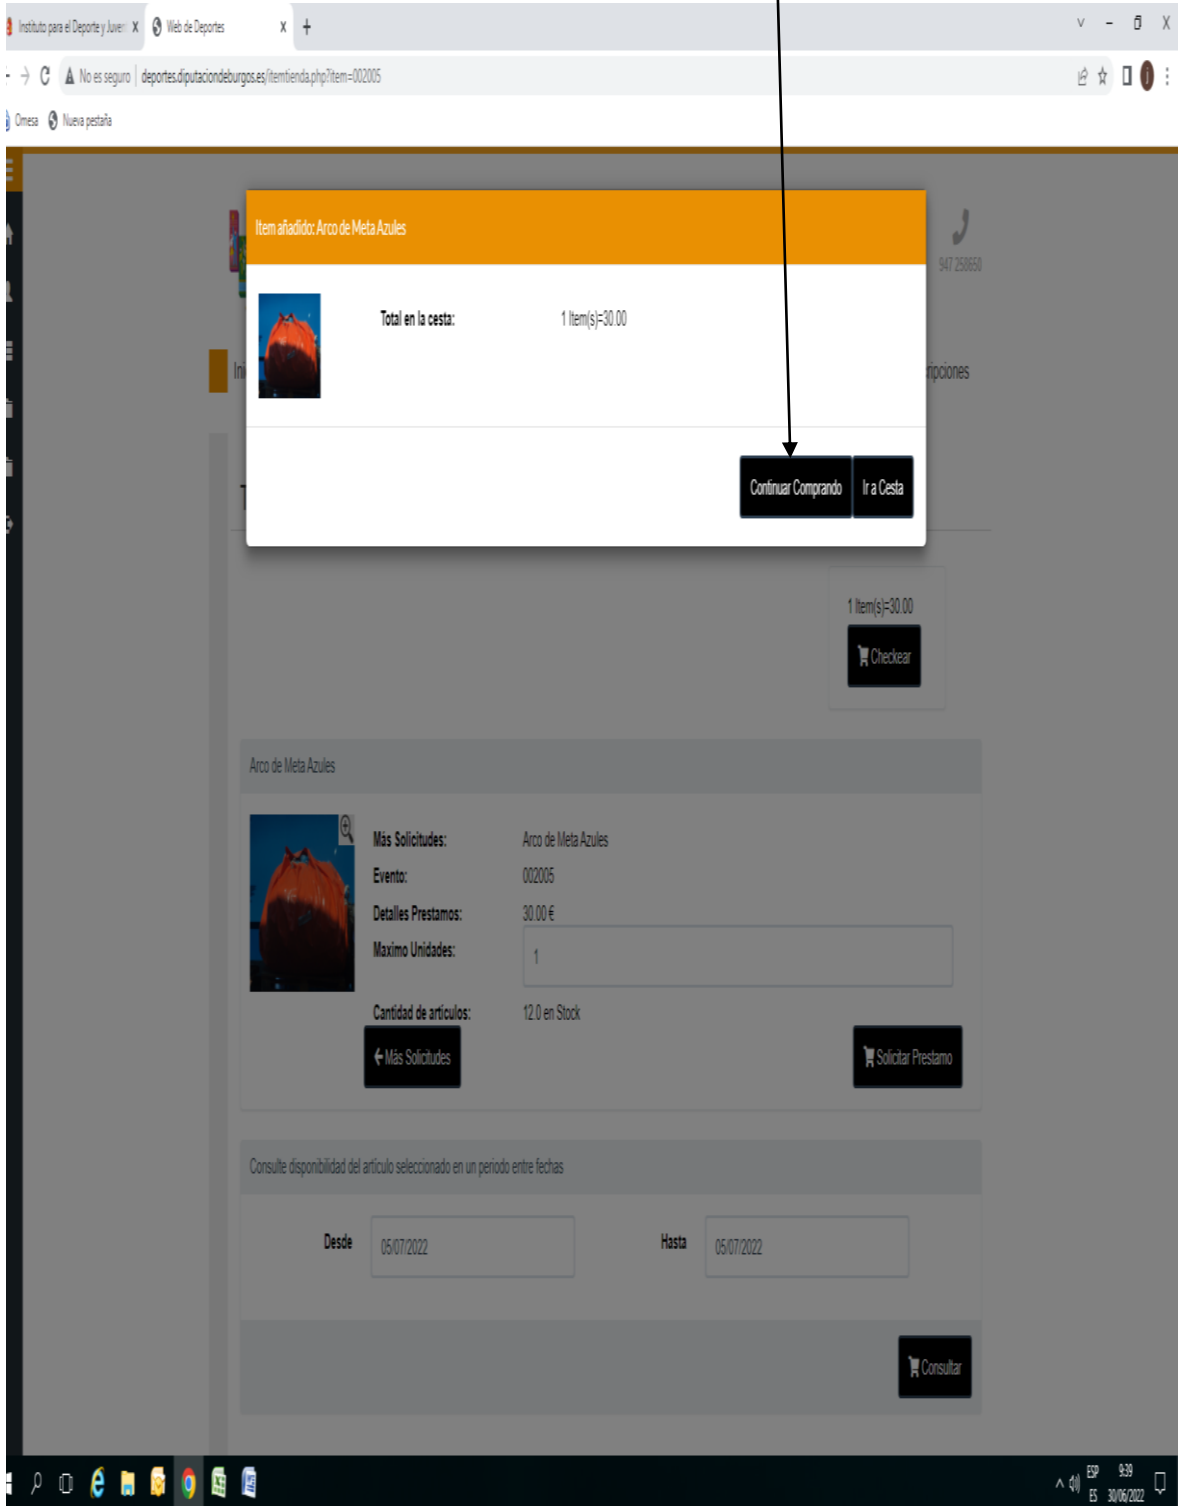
Instituto para el Deporte y Juver X
Web de Deportes X
+

No es seguro | deportes.diputaciondeburgos.es/itemtienda.php?item=002005

Omesa
Nueva pestaña

947 258650

Ini

ripciones

Item añadido: Arco de Meta Azules

Total en la cesta: 1 Item(s)=30.00

Continuar Comprando
Ir a Cesta

T

1 Item(s)=30.00
Checkear

Arco de Meta Azules

Más Solicitudes: Arco de Meta Azules
Evento: 002005
Detalles Prestamos: 30.00 €
Maximo Unidades: 1
Cantidad de articulos: 12.0 en Stock

Más Solicitudes
Solicitar Prestamo

Consulte disponibilidad del articulo seleccionado en un periodo entre fechas

Desde 05/07/2022
Hasta 05/07/2022

Consultar

ESP ES
9:39
30/06/2022